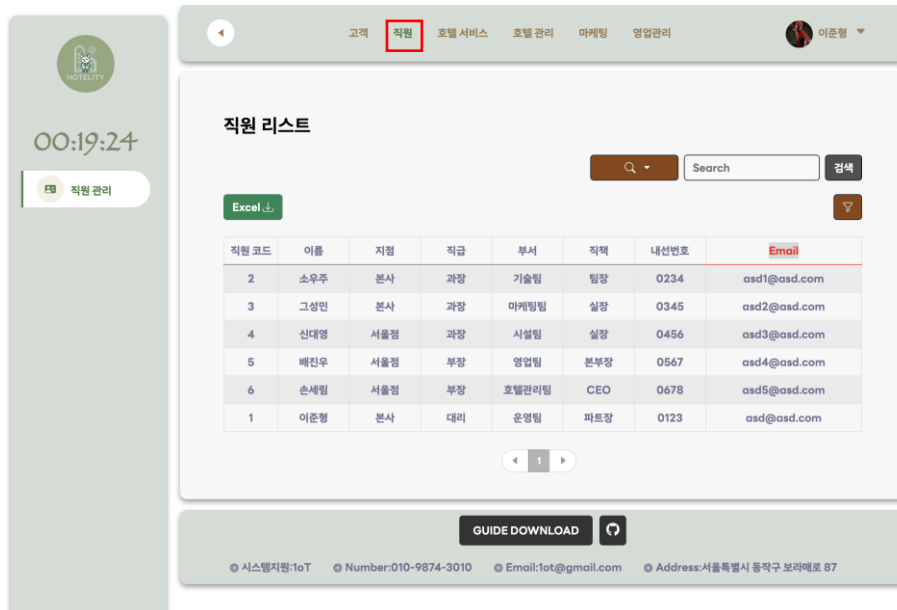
HOTELITY

00:19:24

직원 관리

고객 직원 호텔 서비스 호텔 관리 마케팅 영업관리

이준형

직원 리스트

Search

검색

Excel

| 직원 코드 | 이름 | 지점 | 직급 | 부서 | 직책 | 내선번호 | Email |
|---|---|---|---|---|---|---|---|
| 2 | 소우주 | 본사 | 과장 | 기술팀 | 팀장 | 0234 | asd1@asd.com |
| 3 | 그성민 | 본사 | 과장 | 마케팅팀 | 실장 | 0345 | asd2@asd.com |
| 4 | 신대영 | 서울점 | 과장 | 시설팀 | 실장 | 0456 | asd3@asd.com |
| 5 | 배진우 | 서울점 | 부장 | 영업팀 | 본부장 | 0567 | asd4@asd.com |
| 6 | 손세림 | 서울점 | 부장 | 호텔관리팀 | CEO | 0678 | asd5@asd.com |
| 1 | 이준형 | 본사 | 대리 | 운영팀 | 파트장 | 0123 | asd@asd.com |

1

GUIDE DOWNLOAD

© 시스템지원:1oT © Number:010-9874-3010 © Email:1ot@gmail.com © Address:서울특별시 동작구 보라매로 87